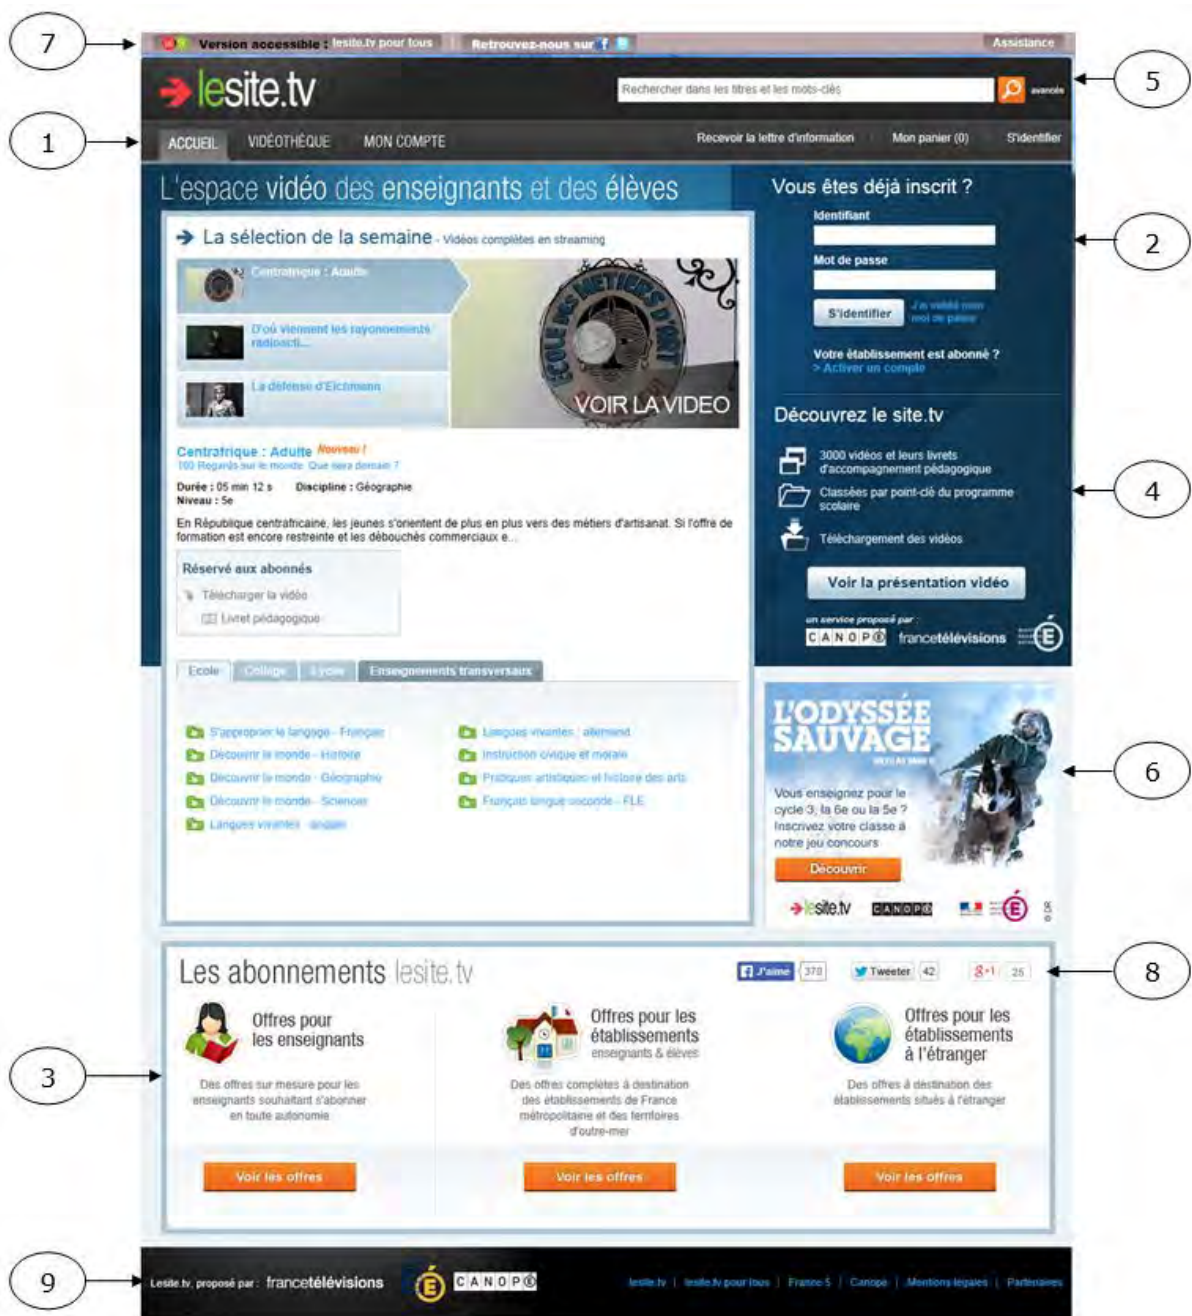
7

Version accessible : lesite.tv pour tous | Retrouvez-nous sur | Assistance

lesite.tv

Rechercher dans les titres et les mots-clés | avancée

5

1

ACCUEIL | VIDÉOTHÈQUE | MON COMPTE | Recevoir la lettre d'information | Mon panier (0) | S'identifier

L'espace vidéo des enseignants et des élèves

Vous êtes déjà inscrit ?

Identifiant

Mot de passe

S'identifier | J'ai oublié mon mot de passe

2

Votre établissement est abonné ?
> Activer un compte

La sélection de la semaine - Vidéos complètes en streaming

Centrafrique : Adulte

D'où viennent les rayonnements radioacti...

La défense d'Eichmann

VOIR LA VIDEO

Découvrez le site.tv

3000 vidéos et leurs livrets d'accompagnement pédagogique

Classées par point-clé du programme scolaire

Téléchargement des vidéos

4

Voir la présentation vidéo

un service proposé par : CANOPÉ francetélévisions

Centrafrique : Adulte Nouveau !
100 Regards sur le monde. Que sera demain ?

Durée : 05 min 12 s Discipline : Géographie
Niveau : 5e

En République centrafricaine, les jeunes s'orientent de plus en plus vers des métiers d'artisanat. Si l'offre de formation est encore restreinte et les débouchés commerciaux e...

Réservé aux abonnés

Télécharger la vidéo

Livret pédagogique

Ecole | Collège | Lycée | Enseignements transversaux

S'approprier le langage - Français
Découvrir le monde - Histoire
Découvrir le monde - Géographie
Découvrir le monde - Sciences
Langues vivantes - anglais
Langues vivantes - allemand
Instruction civique et morale
Pratiques artistiques et histoire des arts
Français langue seconde - FLE

L'ODYSSÉE SAUVAGE

Vous enseignez pour le cycle 3, la 6e ou la 5e ? Inscrivez votre classe à notre jeu concours

Découvrir

6

lesite.tv CANOPÉ

Les abonnements lesite.tv

J'aime 370 | Tweeter 42 | g+1 25

8

3

Offres pour les enseignants

Des offres sur mesure pour les enseignants souhaitant s'abonner en toute autonomie

Voir les offres

Offres pour les établissements
enseignants & élèves

Des offres complètes à destination des établissements de France métropolitaine et des territoires d'outre-mer

Voir les offres

Offres pour les établissements à l'étranger

Des offres à destination des établissements situés à l'étranger

Voir les offres

9

Lesite.tv, proposé par : francetélévisions CANOPÉ

lesite.tv | lesite.tv pour tous | France 5 | Canope | Mentions légales | Partenaires